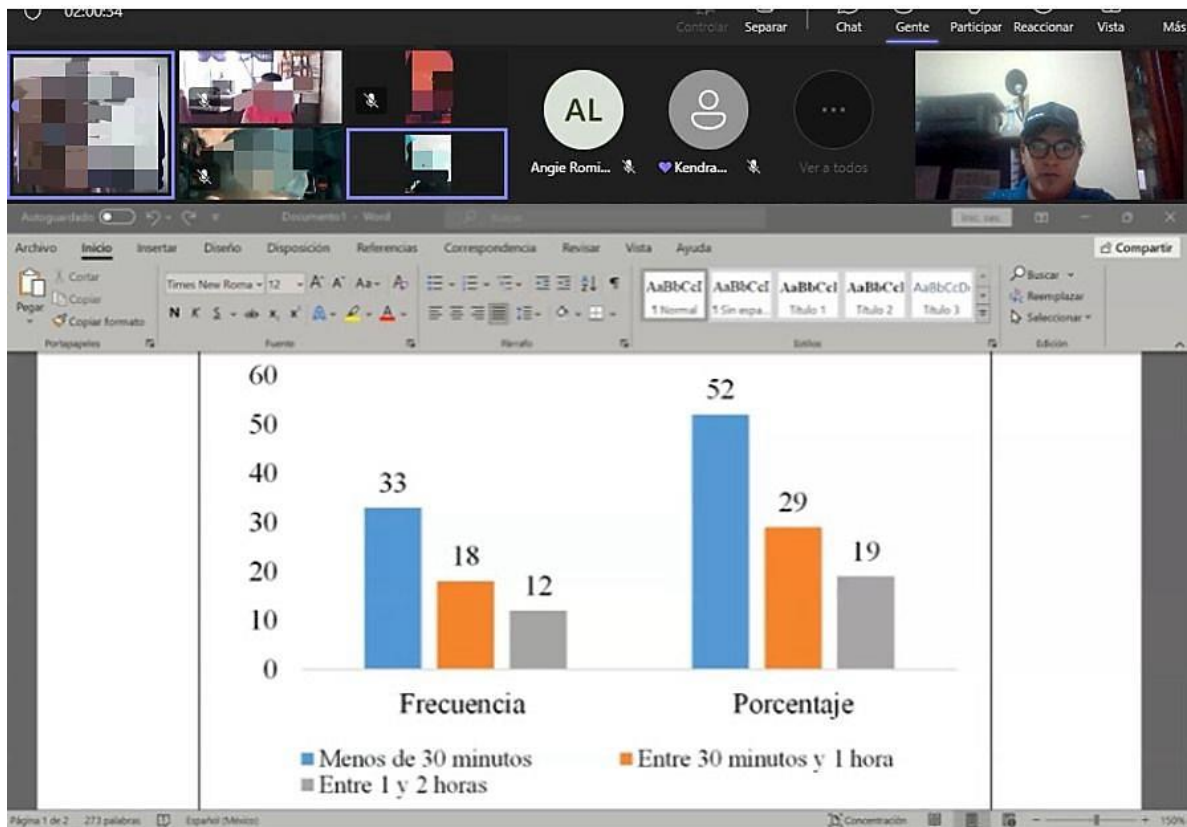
02:00:34

Controlar Separar Chat Gente Participar Reaccionar Vista Más

AL

Angie Romi... Kendra... Ver a todos

Autoguardado Documento1 - Word Iniciar ses.

Archivo Inicio Insertar Diseño Disposición Referencias Correspondencia Revisar Vista Ayuda Compartir

Cortar Copiar Pegar Copiar formato Portapapeles

Times New Roma 12 Fuente Párrafo

AaBbCcI ¶ Normal AaBbCcI ¶ Sin espa... AaBbCcI Título 1 AaBbCcI Título 2 AaBbCcD Título 3 Estilos

Buscar Reemplazar Seleccionar Edición

60
50
40
30
20
10
0

33 18 12
Frecuencia

52 29 19
Porcentaje

Menos de 30 minutos
Entre 30 minutos y 1 hora
Entre 1 y 2 horas

Página 1 de 2 273 palabras Español (México) Concentración 150%